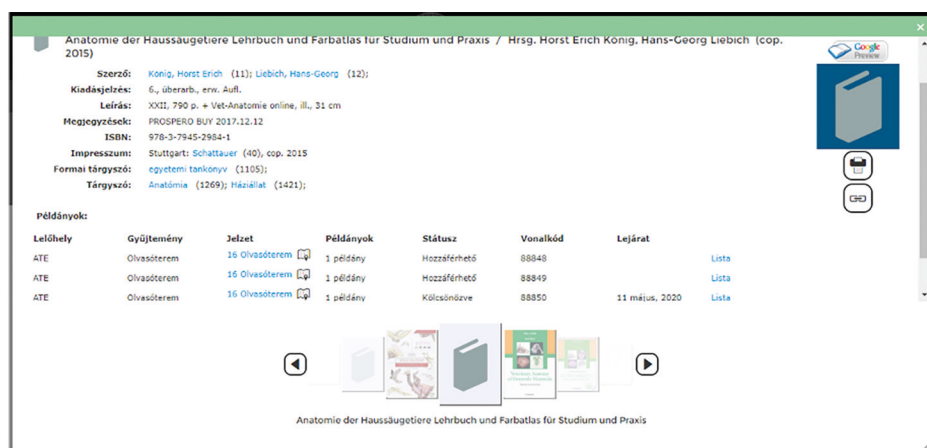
Anatomie der Haussäugetiere Lehrbuch und Farbatlas für Studium und Praxis / Hrsg. Horst Erich König, Hans-Georg Liebich (cop. 2015)

Google Preview

Szerző: König, Horst Erich (11); Liebich, Hans-Georg (12);
Kiadásjelzés: 6., überarb., erw. Aufl.
Leírás: XXII, 790 p. + Vet-Anatomie online, ill., 31 cm
Megjegyzések: PROSPERO BUY 2017.12.12
ISBN: 978-3-7945-2984-1
Impresszum: Stuttgart: Schattauer (40), cop. 2015
Formai tárgyszó: egyetemi tankönyv (1105);
Tárgyszó: Anatómia (1269); Háziállat (1421);

Példányok:

| Lelőhely | Gyűjtemény | Jelzet | Példányok | Státusz | Vonalkód | Lejárat | |
|---|---|---|---|---|---|---|---|
| ATE | Olvasóterem | 16 Olvasóterem | 1 példány | Hozzáférhető | 88848 | | Lista |
| ATE | Olvasóterem | 16 Olvasóterem | 1 példány | Hozzáférhető | 88849 | | Lista |
| ATE | Olvasóterem | 16 Olvasóterem | 1 példány | Kölcsönözve | 88850 | 11 május, 2020 | Lista |

Anatomie der Haussäugetiere Lehrbuch und Farbatlas für Studium und Praxis